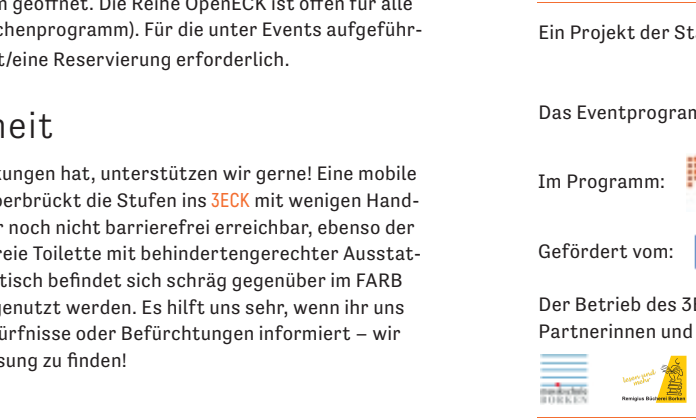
n geöffnet. Die Reihe OpenECK ist offen für alle chenprogramm). Für die unter Events aufgeführt/eine Reservierung erforderlich.

heit

tungen hat, unterstützen wir gerne! Eine mobile berbrückt die Stufen ins 3ECK mit wenigen Handr noch nicht barrierefrei erreichbar, ebenso der reie Toilette mit behindertengerechter Ausstattisch befindet sich schräg gegenüber im FARB genutzt werden. Es hilft uns sehr, wenn ihr uns dürfnisse oder Befürchtungen informiert – wir sung zu finden!

Ein Projekt der St

Das Eventprogram

Im Programm:

Gefördert vom:

Der Betrieb des 3E Partnerinnen und

BORKEN

lesen und mehr

Remigius Bücherei Borken